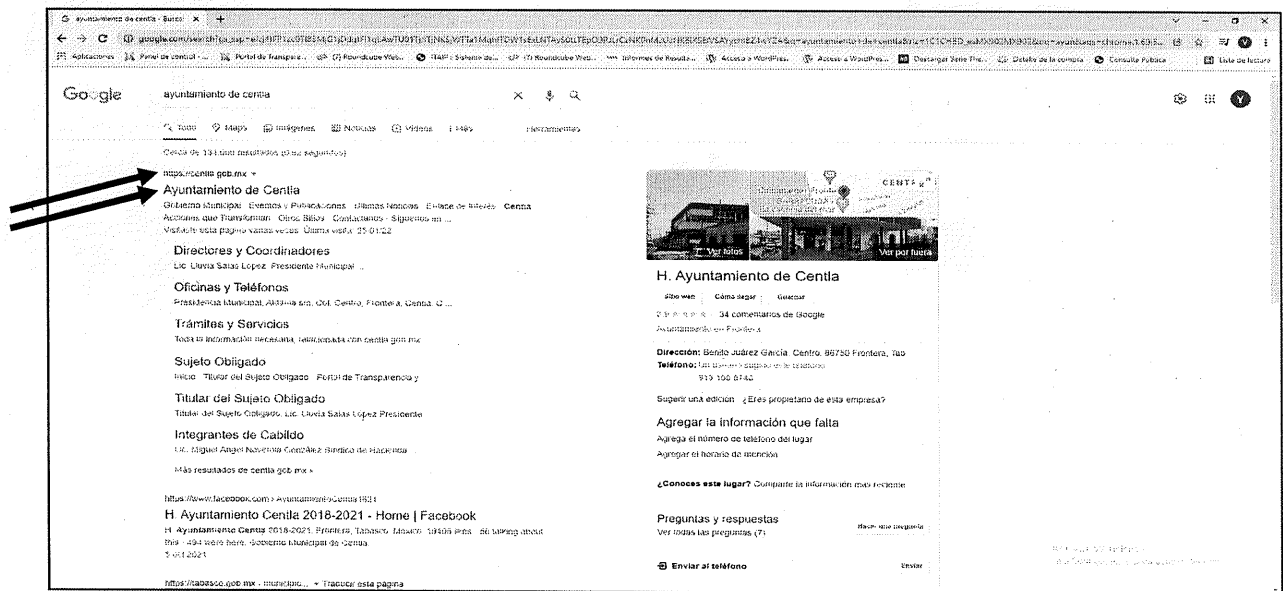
ayuntamiento de centla - Buscar ×

google.com/search?q=ayuntamiento+de+centla

Aplicaciones | Panel de control | Portal de Transparencia | (7) Roundcube Web... | TAIP | Sistema de... | (7) Roundcube Web... | Informes de Resulta... | Acceso a WordPres... | Acceso a WordPres... | Descargar Store Pro... | Detalle de la compra | Consulta Pública | Lista de lectura

Google

ayuntamiento de centla

Todo | Maps | Imágenes | Noticias | Videos | Más | Herramientas

Cerca de 134,000 resultados (0.52 segundos)

https://centla.gob.mx

Ayuntamiento de Centla

Gobierno Municipal · Eventos y Publicaciones · Últimas Noticias · Enlace de Interés · Centla Acciones que Transforman · Otros Sitios · Contactanos · Síguenos en ...

Visitaste esta página varias veces. Última visita: 25-01-22

Directores y Coordinadores

Lic. Lluvia Salas López. Presidente Municipal ...

Oficinas y Teléfonos

Presidencia Municipal, Aldama s/n, Col. Centro, Frontera, Centla. C ...

Trámites y Servicios

Toda la información necesaria, relacionada con centla.gob.mx

Sujeto Obligado

Inicio · Titular del Sujeto Obligado · Portal de Transparencia y ...

Titular del Sujeto Obligado

Titular del Sujeto Obligado. Lic. Lluvia Salas López Presidente ...

Integrantes de Cabildo

Lic. Miguel Ángel Naverola González Síndico de Hacienda ...

Más resultados de centla.gob.mx »

https://www.facebook.com › AyuntamientoCentla1821

H. Ayuntamiento Centla 2018-2021 - Home | Facebook

H. Ayuntamiento Centla 2018-2021, Frontera, Tabasco, Mexico. 10496 likes · 66 talking about this · 494 were here. Gobierno Municipal de Centla.

5-01-2021

https://tabasco.gob.mx › municipio... · Traducir esta página

CENTLA

Ver fotos

Ver por fuera

H. Ayuntamiento de Centla

Sitio web | Cómo llegar | Guardar

34 comentarios de Google

Ayuntamiento en Frontera

Dirección: Benito Juárez García, Centro, 86750 Frontera, Tab.

Teléfono: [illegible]

913 106 8743

Sugerir una edición · ¿Eres propietario de esta empresa?

Agregar la información que falta

Agrega el número de teléfono del lugar

Agregar el horario de atención

¿Conoces este lugar? Comparte la información más reciente

Preguntas y respuestas

Ver todas las preguntas (7)

Hacer una pregunta

Enviar al teléfono

Enviar

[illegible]